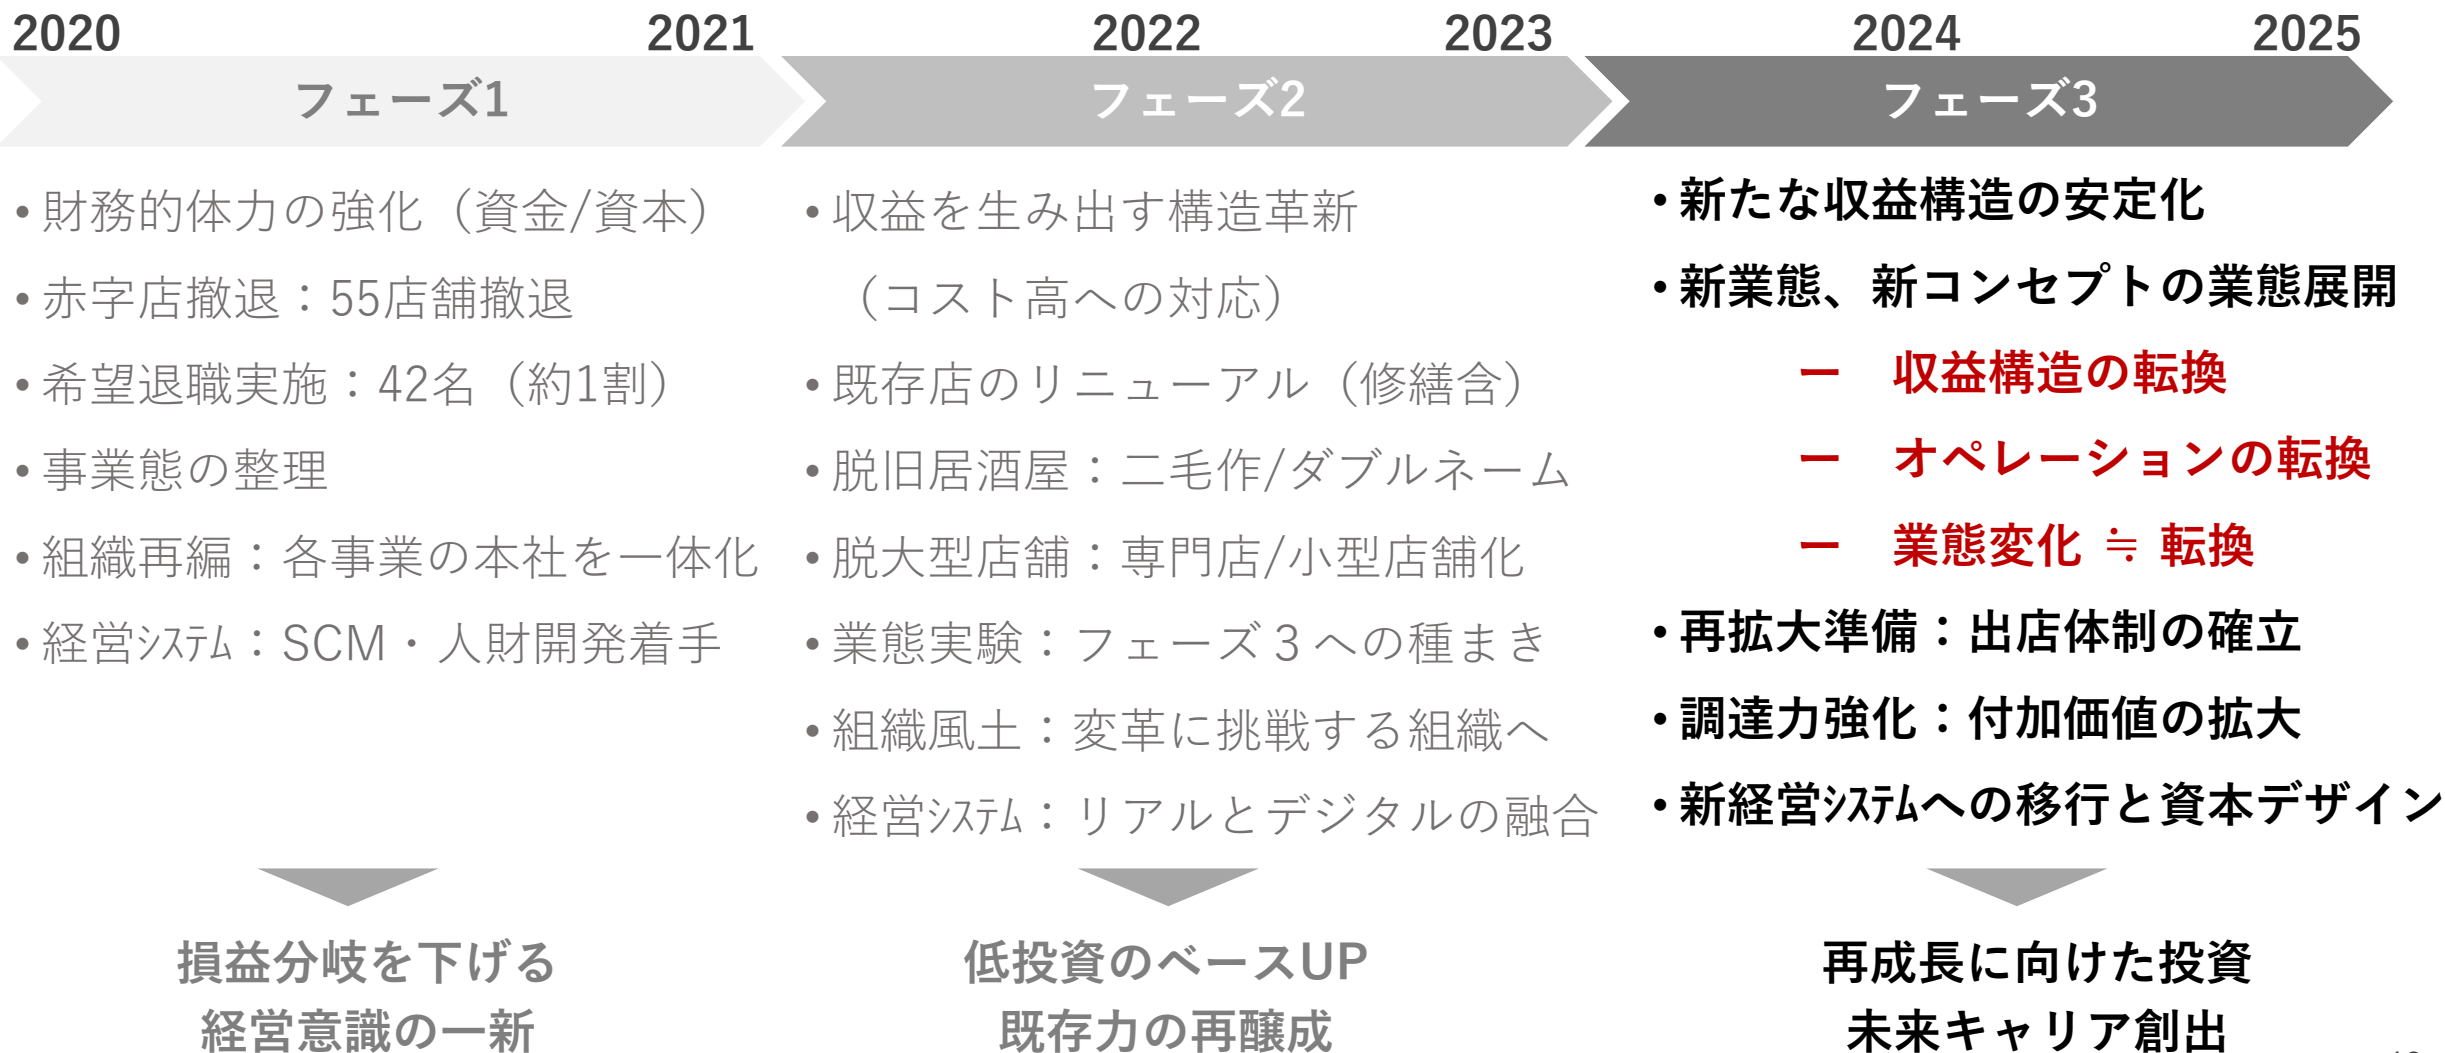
2020 2021 2022 2023 2024 2025

フェーズ1

フェーズ2

フェーズ3

• 財務的体力の強化（資金/資本）
• 赤字店撤退：55店舗撤退
• 希望退職実施：42名（約1割）
• 事業態の整理
• 組織再編：各事業の本社を一体化
• 経営ｼｽﾃﾑ：SCM・人財開発着手

• 収益を生み出す構造革新（コスト高への対応）
• 既存店のリニューアル（修繕含）
• 脱旧居酒屋：二毛作/ダブルネーム
• 脱大型店舗：専門店/小型店舗化
• 業態実験：フェーズ３への種まき
• 組織風土：変革に挑戦する組織へ
• 経営ｼｽﾃﾑ：リアルとデジタルの融合

• 新たな収益構造の安定化
• 新業態、新コンセプトの業態展開
ー 収益構造の転換
ー オペレーションの転換
ー 業態変化 ≒ 転換
• 再拡大準備：出店体制の確立
• 調達力強化：付加価値の拡大
• 新経営ｼｽﾃﾑへの移行と資本デザイン

損益分岐を下げる
経営意識の一新

低投資のベースUP
既存力の再醸成

再成長に向けた投資
未来キャリア創出